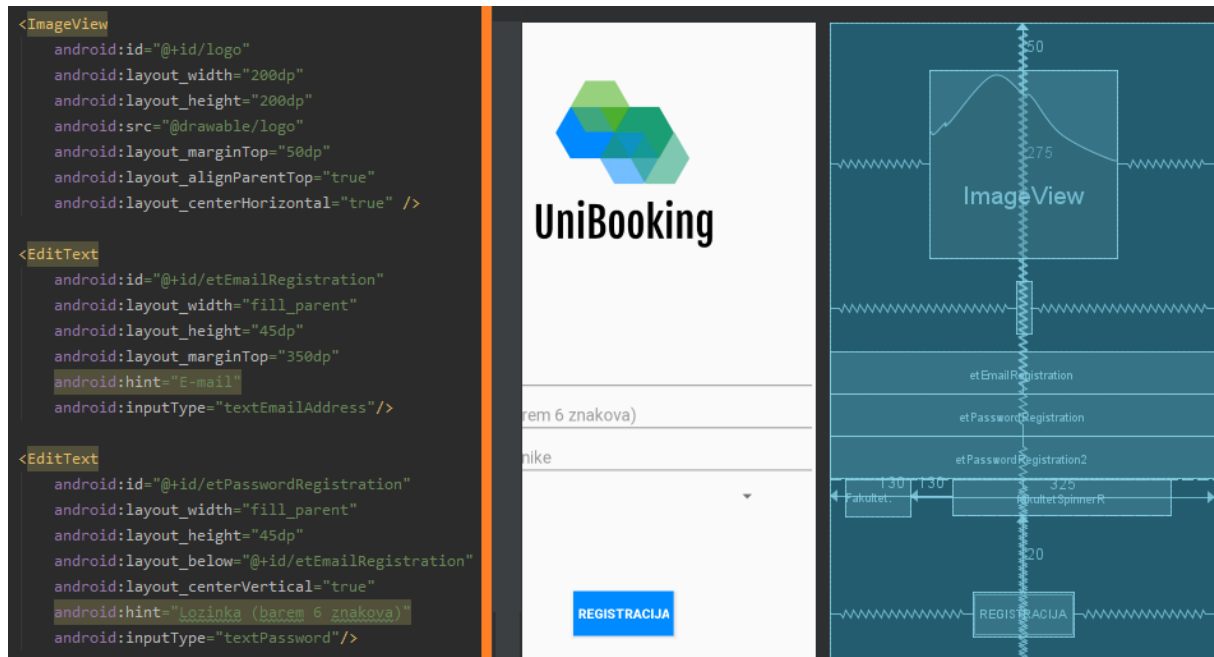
<ImageView
android:id="@+id/logo"
android:layout_width="200dp"
android:layout_height="200dp"
android:src="@drawable/logo"
android:layout_marginTop="50dp"
android:layout_alignParentTop="true"
android:layout_centerHorizontal="true" />

<EditText
android:id="@+id/etEmailRegistration"
android:layout_width="fill_parent"
android:layout_height="45dp"
android:layout_marginTop="350dp"
android:hint="E-mail"
android:inputType="textEmailAddress"/>

<EditText
android:id="@+id/etPasswordRegistration"
android:layout_width="fill_parent"
android:layout_height="45dp"
android:layout_below="@+id/etEmailRegistration"
android:layout_centerVertical="true"
android:hint="Lozinka (barem 6 znakova)"
android:inputType="textPassword"/>

UniBooking

rem 6 znakova)

nike

REGISTRACIJA

50

275

ImageView

etEmailRegistration

etPasswordRegistration

etPasswordRegistration2

130 130 325

Fakultet.

fakultetSpinnerR

20

REGISTRACIJA